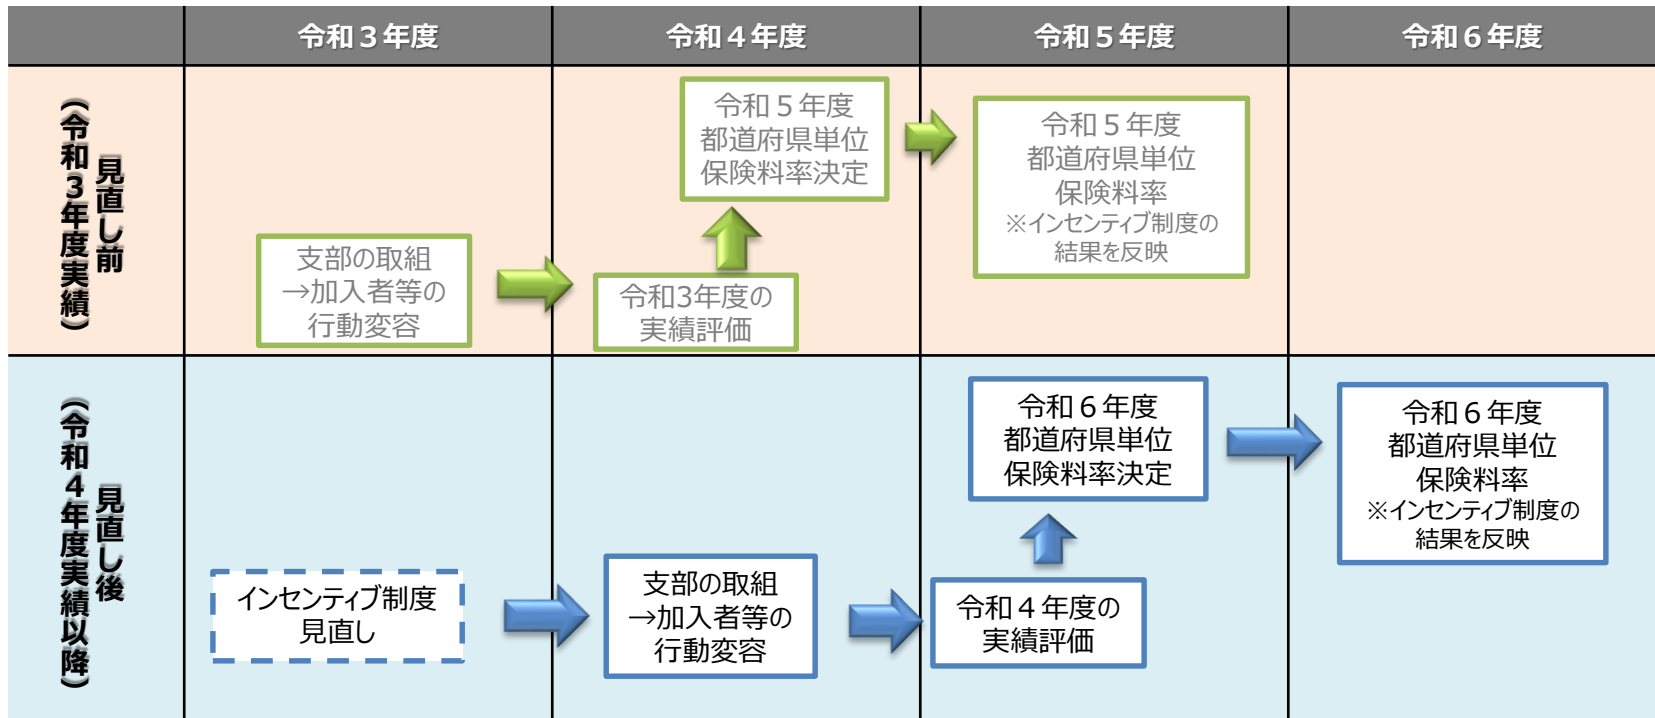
| | 令和３年度 | 令和４年度 | 令和５年度 | 令和６年度 |
|---|---|---|---|---|
| 見直し前（令和３年度実績） | 支部の取組 →加入者等の 行動変容 | 令和５年度 都道府県単位 保険料率決定 令和3年度の 実績評価 | 令和５年度 都道府県単位 保険料率 ※インセンティブ制度の 結果を反映 | |
| 見直し後（令和４年度実績以降） | インセンティブ制度 見直し | 支部の取組 →加入者等の 行動変容 | 令和６年度 都道府県単位 保険料率決定 令和４年度の 実績評価 | 令和６年度 都道府県単位 保険料率 ※インセンティブ制度の 結果を反映 |